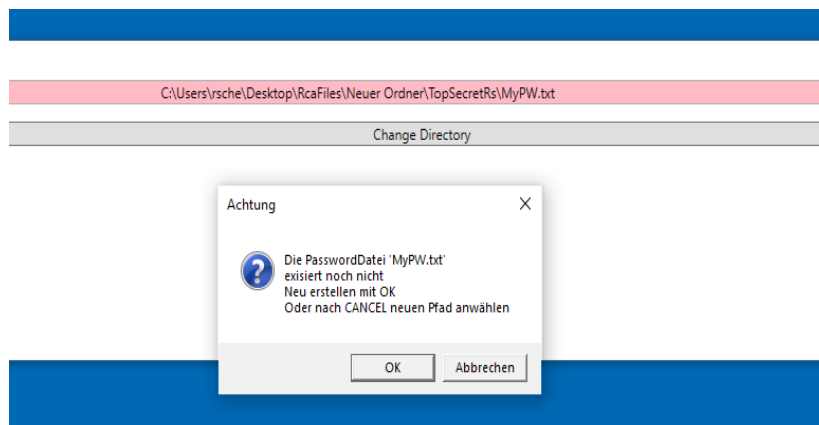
C:\Users\rsche\Desktop\RcaFiles\Neuer Ordner\TopSecretRs\MyPW.txt

Change Directory

Achtung

×

Die PasswordDatei 'MyPW.txt'
exisiert noch nicht
Neu erstellen mit OK
Oder nach CANCEL neuen Pfad anwählen

OK

Abbrechen